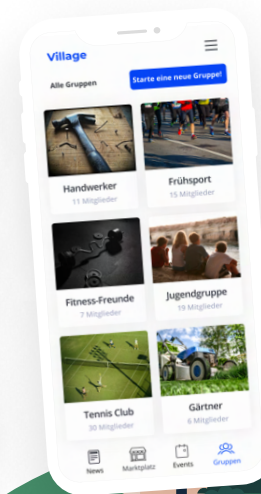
Village

Alle Gruppen

Starte eine neue Gruppe!

Handwerker
11 Mitglieder

Frühsport
15 Mitglieder

Fitness-Freunde
7 Mitglieder

Jugendgruppe
19 Mitglieder

Tennis Club
30 Mitglieder

Gärtner
6 Mitglieder

News
Marktplatz
Events
Gruppen